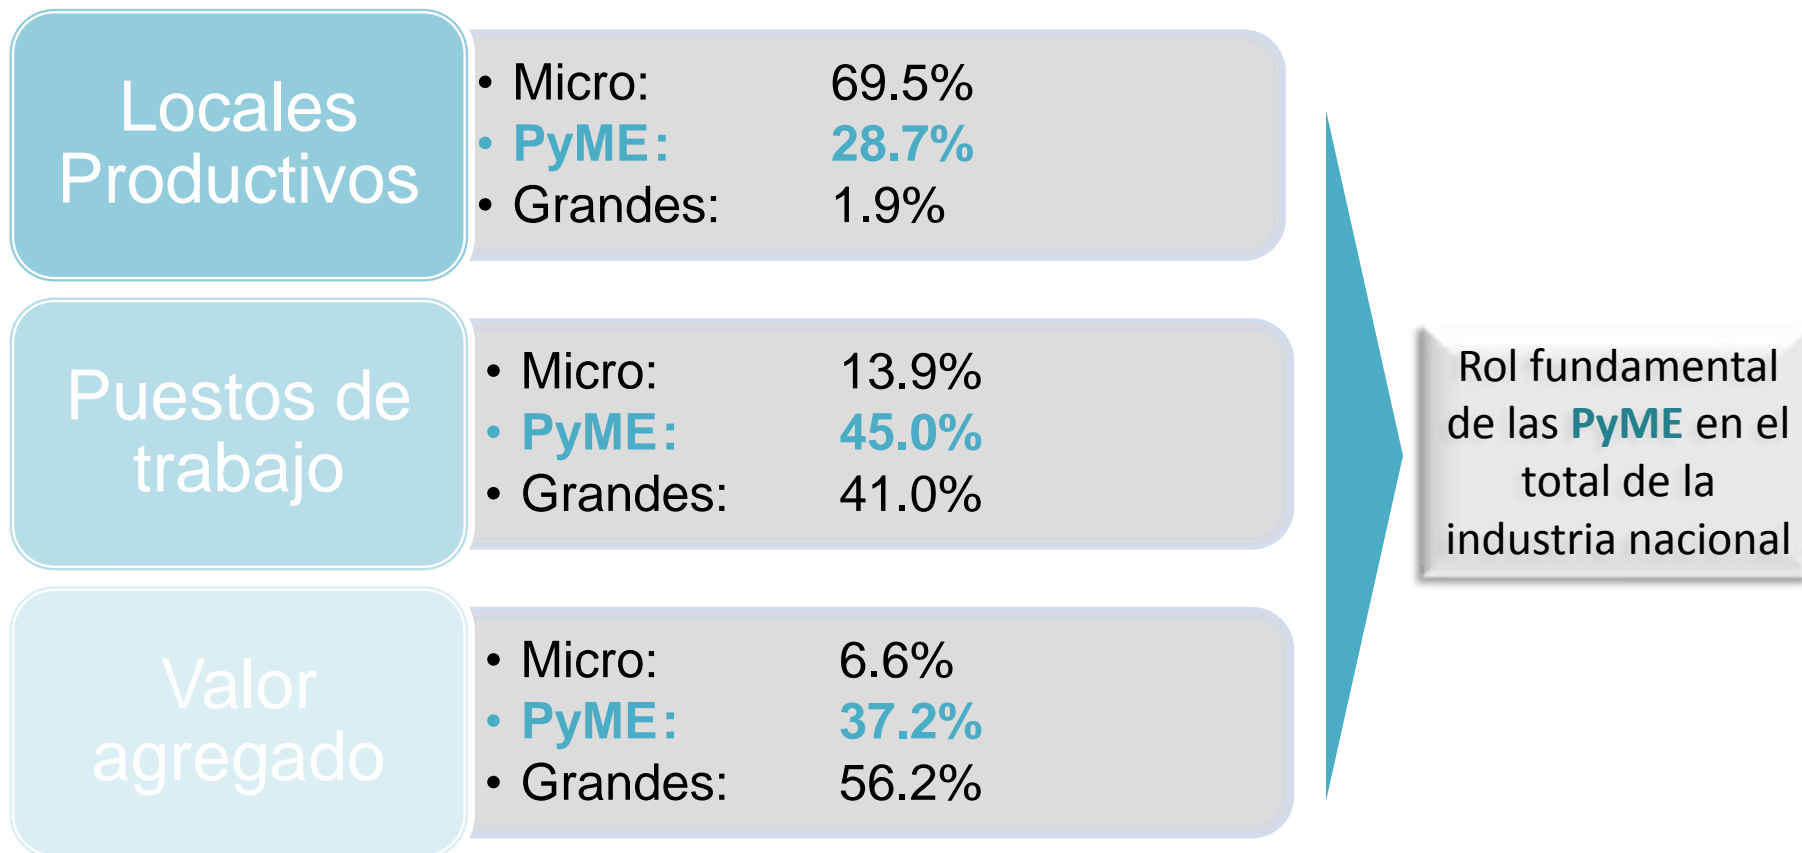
Locales Productivos

- Micro: 69.5%
- PyME: 28.7%
- Grandes: 1.9%

Puestos de trabajo

- Micro: 13.9%
- PyME: 45.0%
- Grandes: 41.0%

Valor agregado

- Micro: 6.6%
- PyME: 37.2%
- Grandes: 56.2%

Rol fundamental de las PyME en el total de la industria nacional